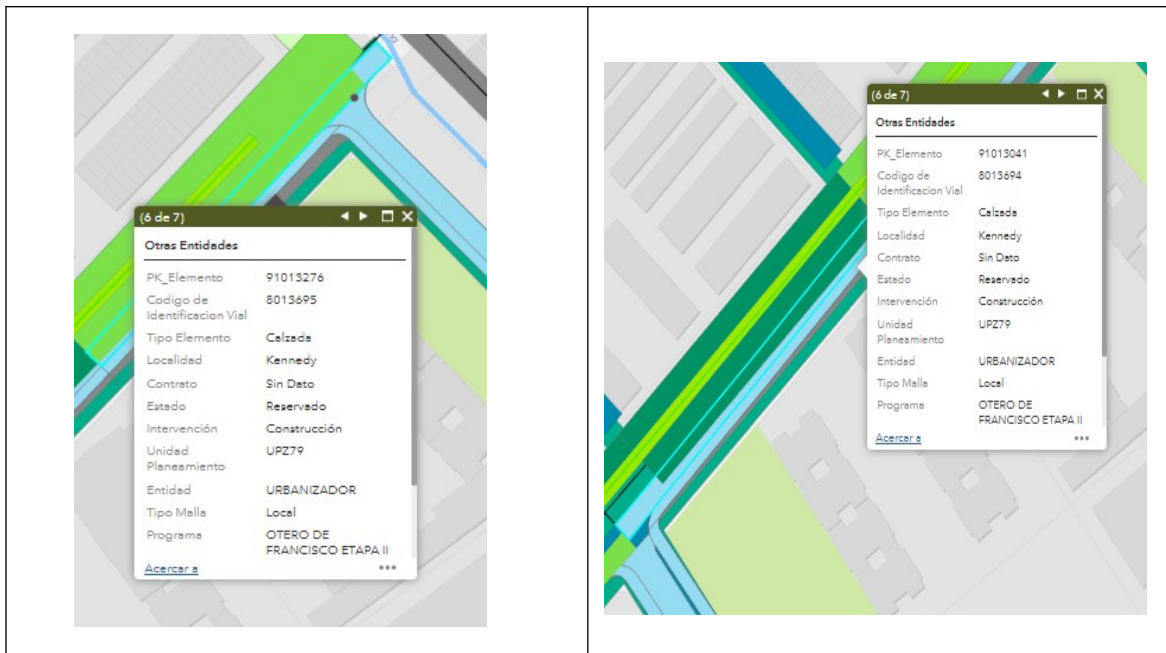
(6 de 7)

Otras Entidades

| | |
|---|---|
| PK_Elemento | 91013276 |
| Codigo de Identificacion Vial | 8013695 |
| Tipo Elemento | Calzada |
| Localidad | Kennedy |
| Contrato | Sin Dato |
| Estado | Reservado |
| Intervención | Construcción |
| Unidad Planeamiento | UPZ79 |
| Entidad | URBANIZADOR |
| Tipo Malla | Local |
| Programa | OTERO DE FRANCISCO ETAPA II |

Acercar a

(6 de 7)

Otras Entidades

| | |
|---|---|
| PK_Elemento | 91013041 |
| Codigo de Identificacion Vial | 8013694 |
| Tipo Elemento | Calzada |
| Localidad | Kennedy |
| Contrato | Sin Dato |
| Estado | Reservado |
| Intervención | Construcción |
| Unidad Planeamiento | UPZ79 |
| Entidad | URBANIZADOR |
| Tipo Malla | Local |
| Programa | OTERO DE FRANCISCO ETAPA II |

Acercar a